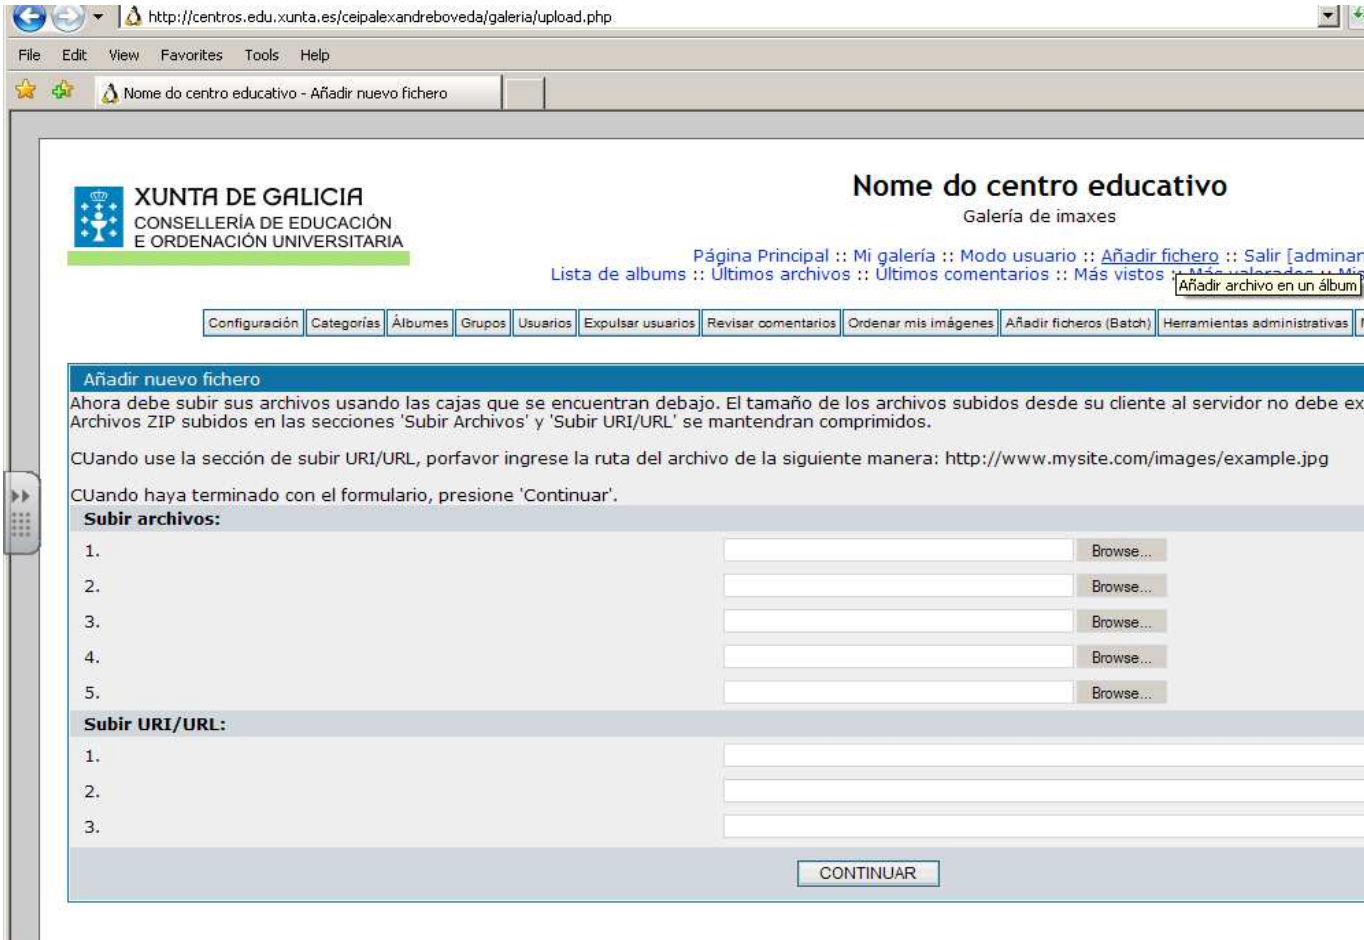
http://centros.edu.xunta.es/ceipalexandreboveda/galeria/upload.php

File Edit View Favorites Tools Help

Nome do centro educativo - Añadir nuevo fichero

XUNTA DE GALICIA
CONSELLERÍA DE EDUCACIÓN
E ORDENACIÓN UNIVERSITARIA

Nome do centro educativo
Galería de imaxes

Página Principal :: Mi galería :: Modo usuario :: Añadir fichero :: Salir [adminar
Lista de albums :: Últimos archivos :: Últimos comentarios :: Más vistos :: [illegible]

Añadir archivo en un álbum

Configuración | Categorías | Álbumes | Grupos | Usuarios | Expulsar usuarios | Revisar comentarios | Ordenar mis imágenes | Añadir ficheros (Batch) | Herramientas administrativas

Añadir nuevo fichero

Ahora debe subir sus archivos usando las cajas que se encuentran debajo. El tamaño de los archivos subidos desde su cliente al servidor no debe ex
Archivos ZIP subidos en las secciones 'Subir Archivos' y 'Subir URI/URL' se mantendran comprimidos.

CUando use la sección de subir URI/URL, porfavor ingrese la ruta del archivo de la siguiente manera: http://www.mysite.com/images/example.jpg

CUando haya terminado con el formulario, presione 'Continuar'.

Subir archivos:
1. Browse...
2. Browse...
3. Browse...
4. Browse...
5. Browse...

Subir URI/URL:
1.
2.
3.

CONTINUAR